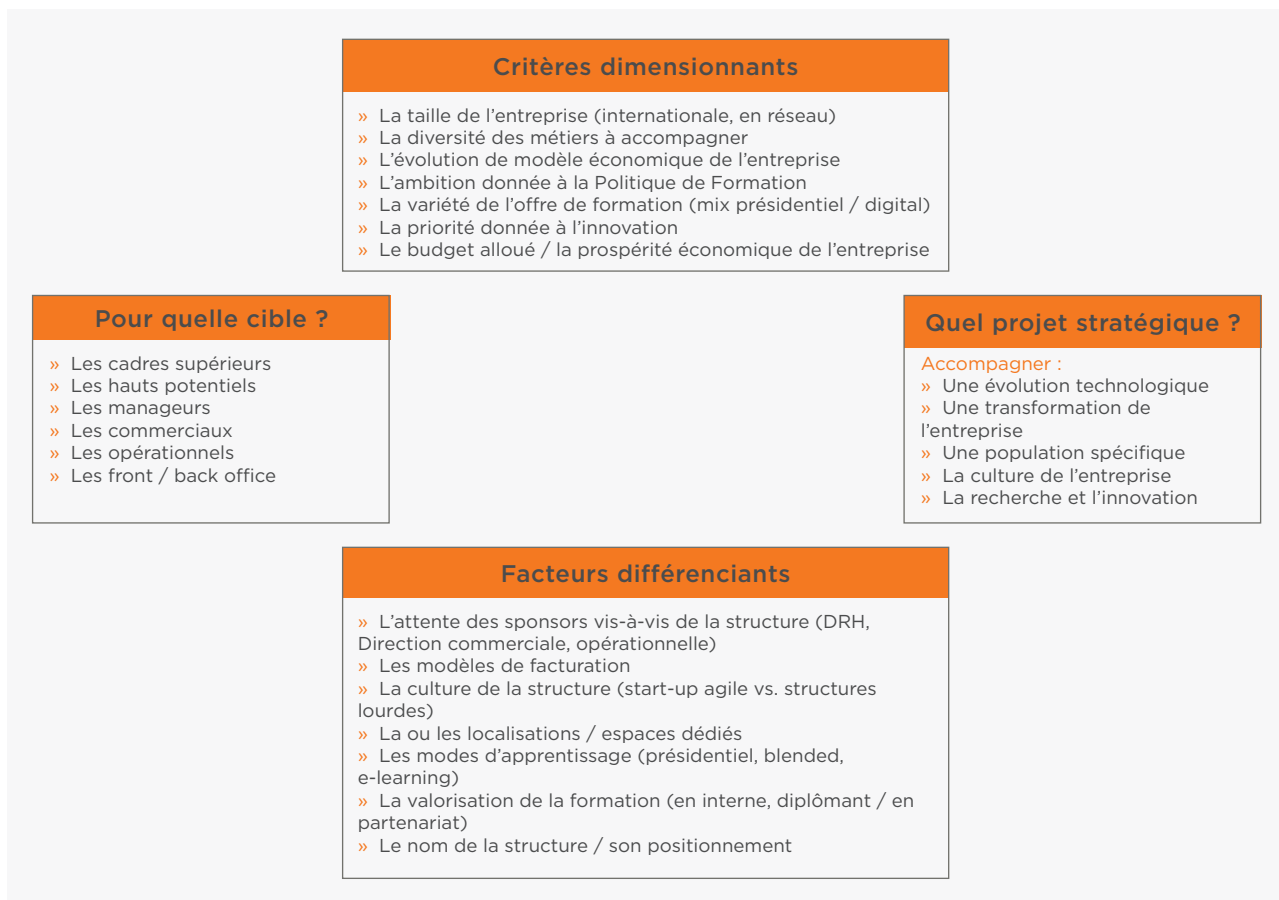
Critères dimensionnants

» La taille de l'entreprise (internationale, en réseau)
» La diversité des métiers à accompagner
» L'évolution de modèle économique de l'entreprise
» L'ambition donnée à la Politique de Formation
» La variété de l'offre de formation (mix présidentiel / digital)
» La priorité donnée à l'innovation
» Le budget alloué / la prospérité économique de l'entreprise

Pour quelle cible ?

» Les cadres supérieurs
» Les hauts potentiels
» Les manageurs
» Les commerciaux
» Les opérationnels
» Les front / back office

Quel projet stratégique ?

Accompagner :
» Une évolution technologique
» Une transformation de l'entreprise
» Une population spécifique
» La culture de l'entreprise
» La recherche et l'innovation

Facteurs différenciants

» L'attente des sponsors vis-à-vis de la structure (DRH, Direction commerciale, opérationnelle)
» Les modèles de facturation
» La culture de la structure (start-up agile vs. structures lourdes)
» La ou les localisations / espaces dédiés
» Les modes d'apprentissage (présidentiel, blended, e-learning)
» La valorisation de la formation (en interne, diplômant / en partenariat)
» Le nom de la structure / son positionnement